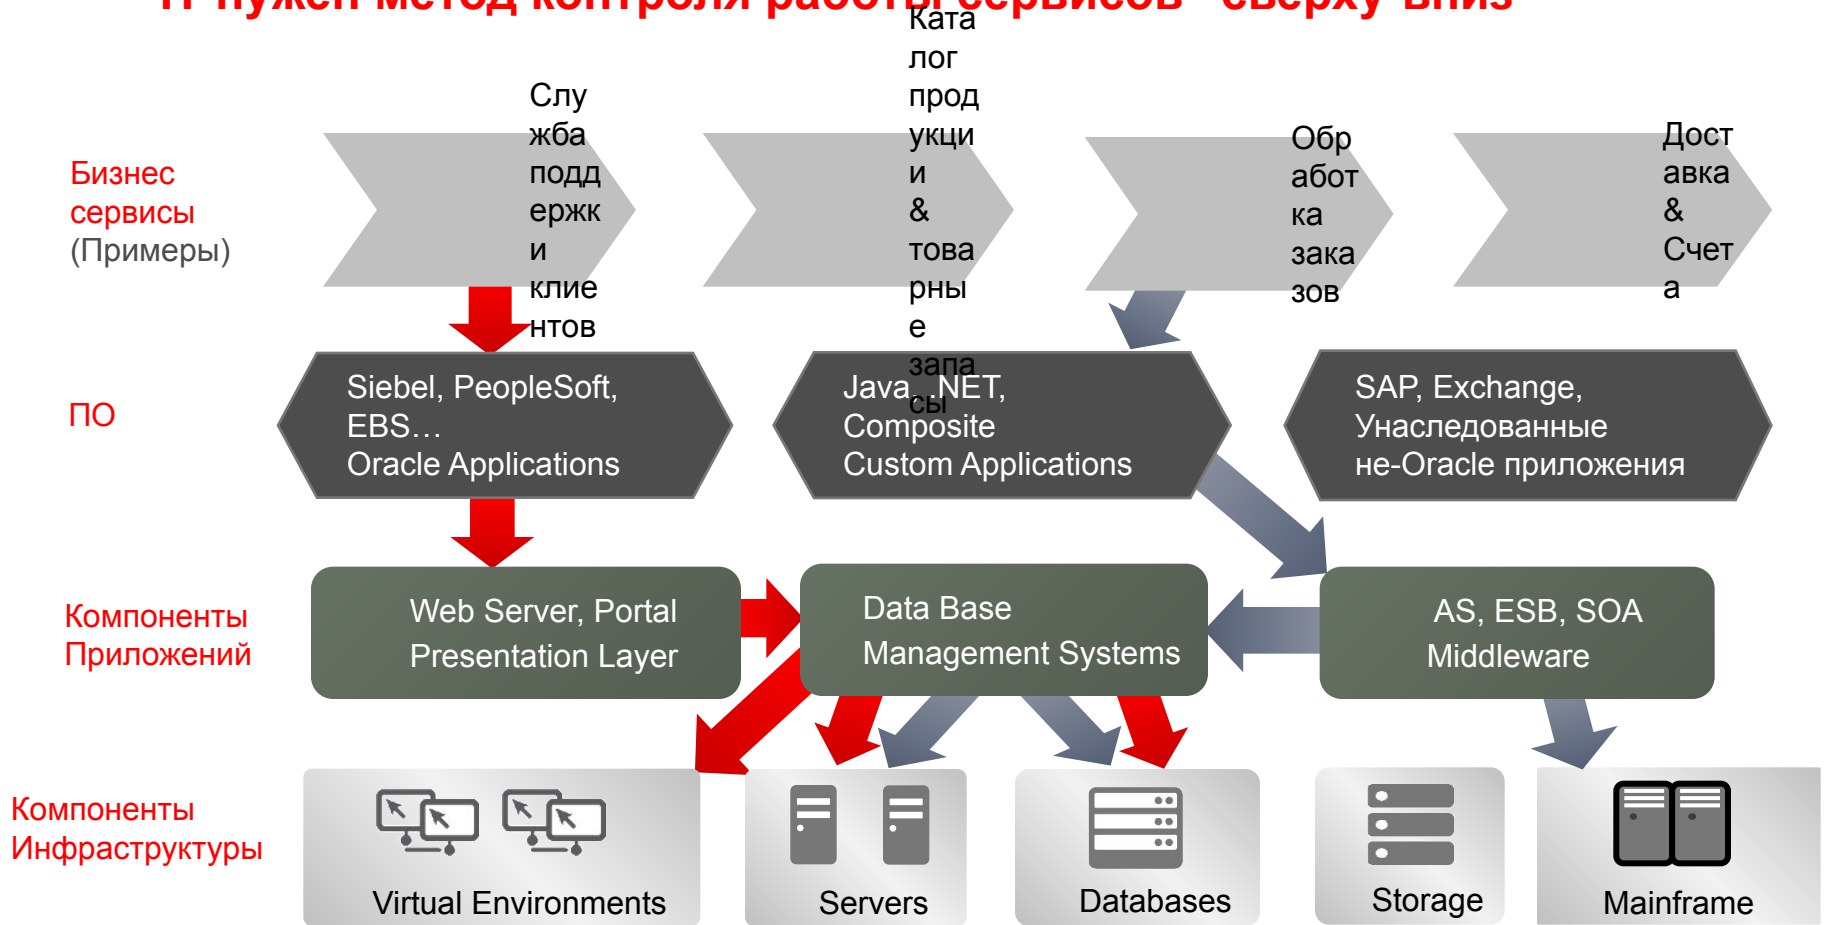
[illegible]

Бизнес сервисы (Примеры)

Служба поддержки клиентов

Каталог продукции & товарные запасы

Обработка заказов

Доставка & Счета

ПО

Siebel, PeopleSoft, EBS… Oracle Applications

Java, .NET, Composite Custom Applications

SAP, Exchange, Унаследованные не-Oracle приложения

Компоненты Приложений

Web Server, Portal Presentation Layer

Data Base Management Systems

AS, ESB, SOA Middleware

Компоненты Инфраструктуры

Virtual Environments

Servers

Databases

Storage

Mainframe